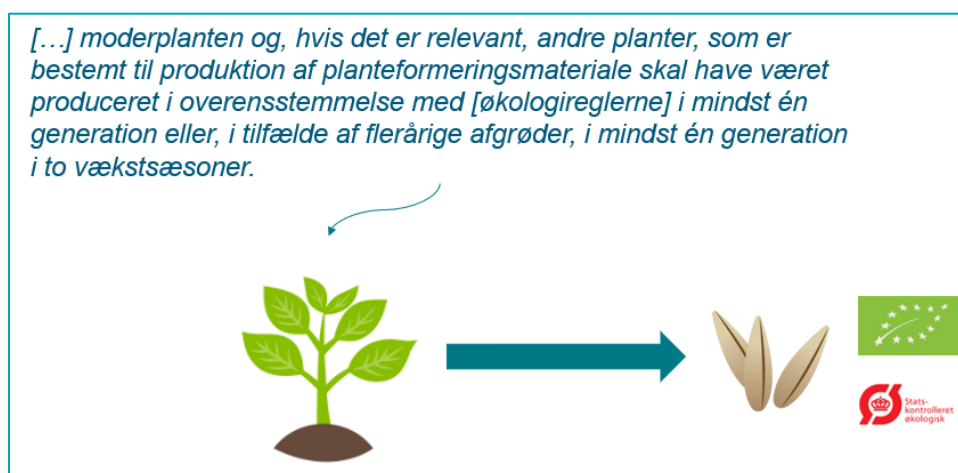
[…] moderplanten og, hvis det er relevant, andre planter, som er bestemt til produktion af planteformeringsmateriale skal have været produceret i overensstemmelse med [økologireglerne] i mindst én generation eller, i tilfælde af flerårige afgrøder, i mindst én generation i to vækstsæsoner.

Stats-
kontrolleret
økologisk